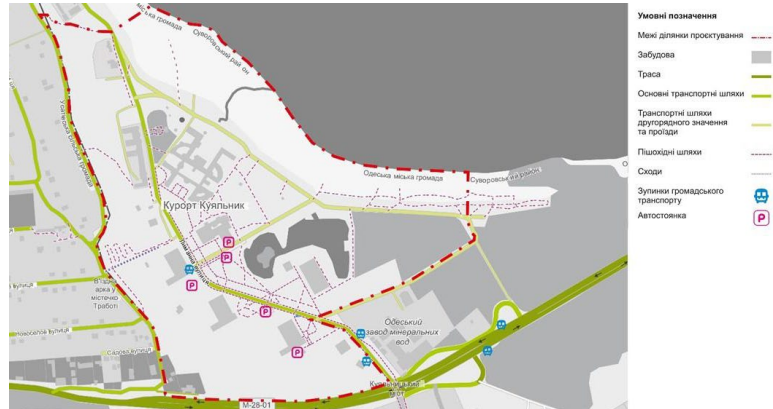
Умовні позначення
Межі ділянки проектування
Забудова
Траса
Основні транспортні шляхи
Транспортні шляхи другорядного значення та проїзди
Пішохідні шляхи
Сходи
Зупинки громадського транспорту
Автостоянка

Одеська міська громада
Суворовський район
Одеська міська громада
Суворовський район
Курорт Куяльник
Одеський завод мінеральних вод
містечко Трабоі
вулиця
Новоселова вулиця
Садова вулиця
Куяльницький міст
М-28-01
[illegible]